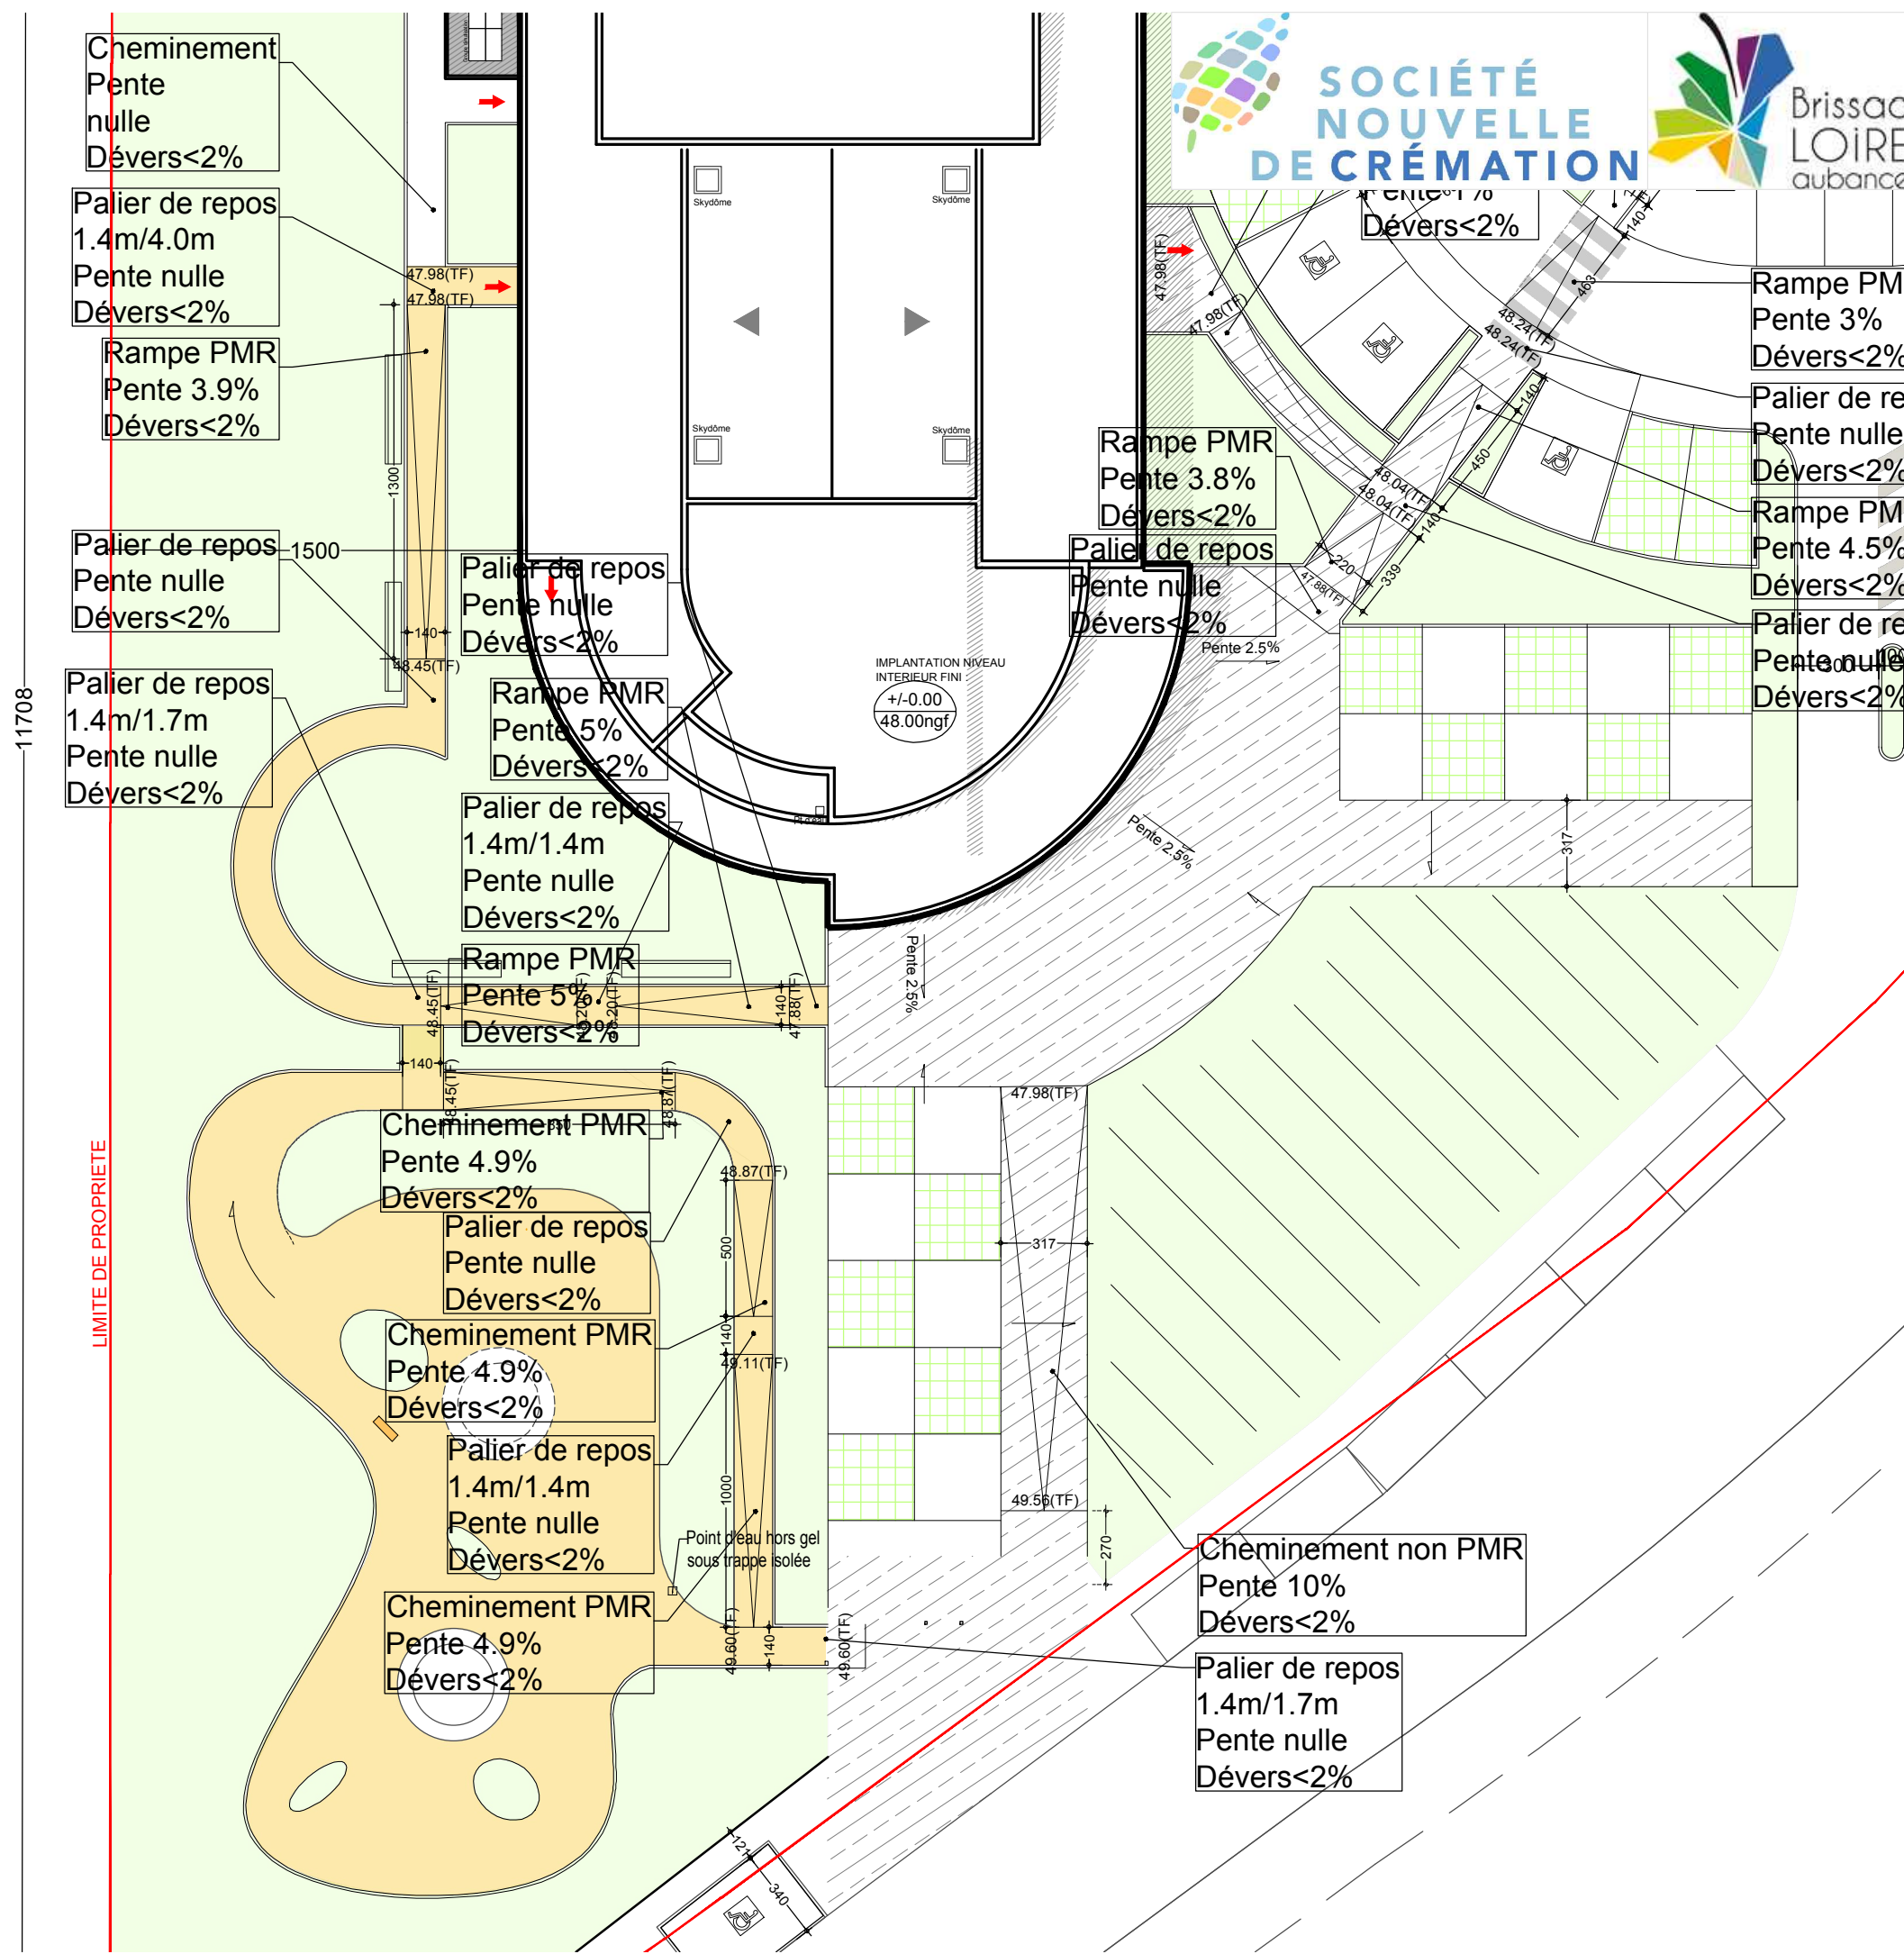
SOCIÉTÉ NOUVELLE DE CRÉMATION

Brissac LOIRE aubance

Cheminement Pente nulle Dévers<2%

Palier de repos 1.4m/4.0m Pente nulle Dévers<2%

Rampe PMR Pente 3.9% Dévers<2%

Palier de repos Pente nulle Dévers<2%

Palier de repos 1.4m/1.7m Pente nulle Dévers<2%

Palier de repos Pente nulle Dévers<2%

Rampe PMR Pente 5% Dévers<2%

Palier de repos 1.4m/1.4m Pente nulle Dévers<2%

Rampe PMR Pente 5% Dévers<2%

Cheminement PMR Pente 4.9% Dévers<2%

Palier de repos Pente nulle Dévers<2%

Cheminement PMR Pente 4.9% Dévers<2%

Palier de repos 1.4m/1.4m Pente nulle Dévers<2%

Cheminement PMR Pente 4.9% Dévers<2%

Rampe PMR Pente 3.8% Dévers<2%

Palier de repos Pente nulle Dévers<2%

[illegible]ente 1% Dévers<2%

Rampe PM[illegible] Pente 3% Dévers<2%

Palier de re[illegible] Pente nulle Dévers<2%

Rampe PM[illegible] Pente 4.5% Dévers<2%

Palier de re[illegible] Pente nulle Dévers<2%

Cheminement non PMR Pente 10% Dévers<2%

Palier de repos 1.4m/1.7m Pente nulle Dévers<2%

Point d'eau hors gel sous trappe isolée

IMPLANTATION NIVEAU INTERIEUR FINI
+/-0.00
48.00ngf

Skydôme
Skydôme
Skydôme
Skydôme

LIMITE DE PROPRIETE

11708
1500
1300
140
47.98(TF)
47.98(TF)
48.45(TF)
48.45(TF)
48.45(TF)
48.20(TF)
47.88(TF)
48.87(TF)
48.87(TF)
49.11(TF)
49.60(TF)
49.60(TF)
49.56(TF)
47.98(TF)
47.98(TF)
48.24(TF)
48.24(TF)
48.04(TF)
48.04(TF)
47.88(TF)
500
1000
140
140
140
140
140
317
317
270
463
450
339
220
340
12
Pente 2.5%
Pente 2.5%
Pente 2.5%